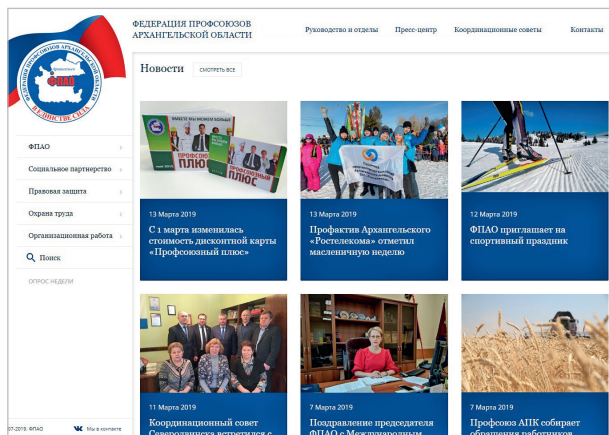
ФЕДЕРАЦИЯ ПРОФСОЮЗОВ АРХАНГЕЛЬСКОЙ ОБЛАСТИ

Руководство и отделы
Пресс-центр
Координационные советы
Контакты

ФПАО
В ЕДИНСТВЕ СИЛА

ФПАО
Социальное партнерство
Правовая защита
Охрана труда
Организационная работа
Поиск
ОПРОС НЕДЕЛИ

Новости
СМОТРЕТЬ ВСЕ

ПРОФСОЮЗНЫЙ ПЛЮС

13 Марта 2019
С 1 марта изменилась стоимость дисконтной карты «Профсоюзный плюс»

13 Марта 2019
Профактив Архангельского «Ростелекома» отметил масленичную неделю

12 Марта 2019
ФПАО приглашает на спортивный праздник

11 Марта 2019
Координационный совет Северодвинска встретился с

7 Марта 2019
Поздравление председателя ФПАО с Международным

7 Марта 2019
Профсоюз АПК собирает обращения работников

07-2019. ФПАО
Мы в контакте